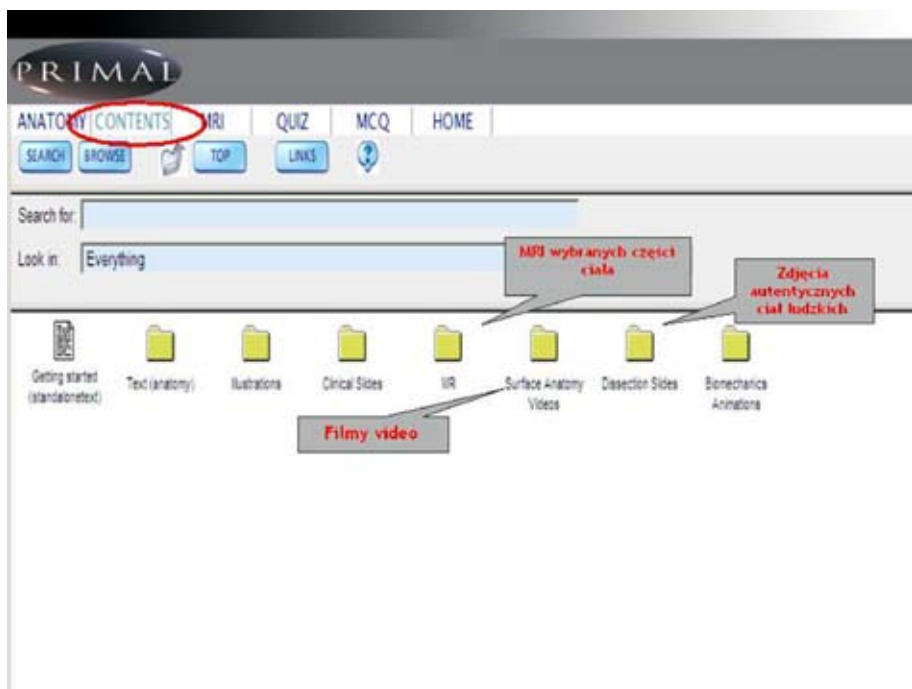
PRIMAL

ANATOMY CONTENTS MRI QUIZ MCQ HOME

SEARCH BROWSE TOP LINKS ?

Search for:

Look in: Everything

MRI wybranych części ciała

Zdjęcia autentycznych ciał ludzkich

Getting started (standalonetext)

Text (anatomy)

Illustrations

Clinical Slides

MR

Surface Anatomy Videos

Dissection Slides

Biomechanics Animations

Filmy video